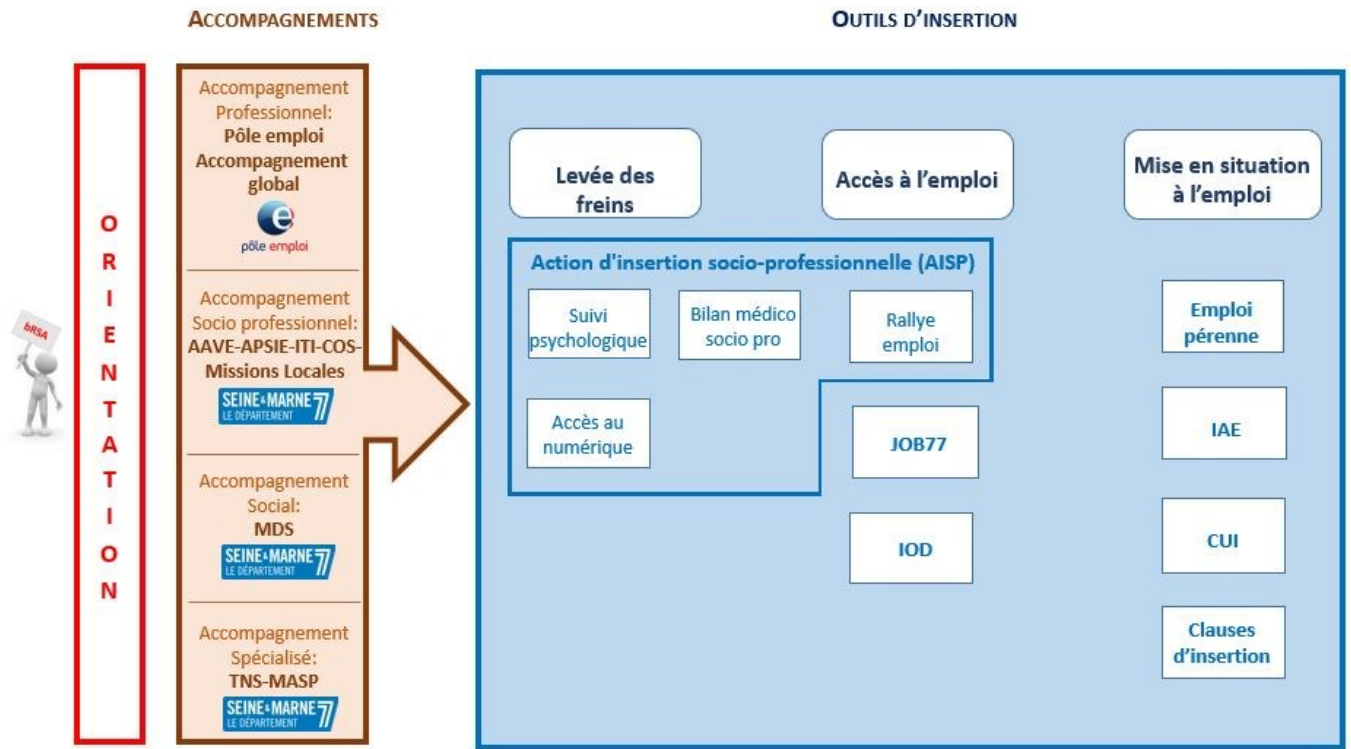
ACCOMPAGNEMENTS

OUTILS D'INSERTION

bRSA

O
R
I
E
N
T
A
T
I
O
N

Accompagnement Professionnel: Pôle emploi Accompagnement global

pôle emploi

Accompagnement Socio professionnel: AAVE-APSIE-ITI-COS-Missions Locales

SEINE&MARNE 77 LE DÉPARTEMENT

Accompagnement Social: MDS

SEINE&MARNE 77 LE DÉPARTEMENT

Accompagnement Spécialisé: TNS-MASP

SEINE&MARNE 77 LE DÉPARTEMENT

Levée des freins

Accès à l'emploi

Mise en situation à l'emploi

Action d'insertion socio-professionnelle (AISP)

Suivi psychologique

Bilan médico socio pro

Rallye emploi

Accès au numérique

JOB77

IOD

Emploi pérenne

IAE

CUI

Clauses d'insertion